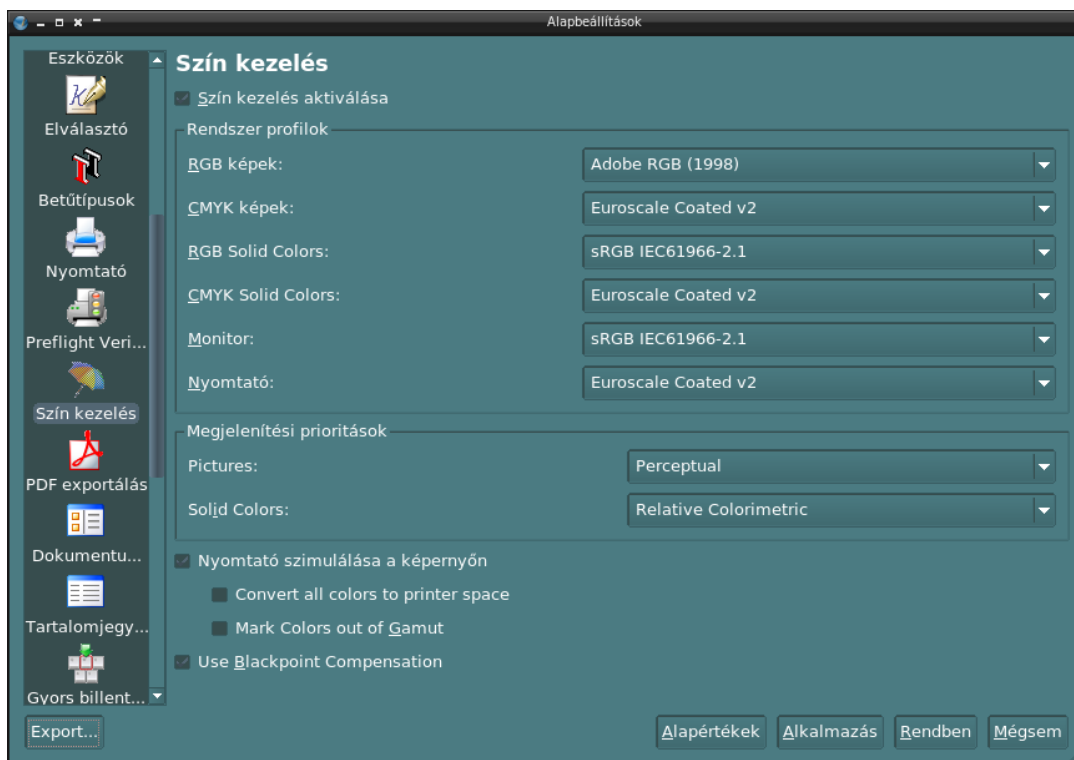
Alapbeállítások

Eszközök
Elválasztó
Betűtípusok
Nyomtató
Preflight Veri...
Szín kezelés
PDF exportálás
Dokumentu...
Tartalomjegy...
Gyors billent...

Szín kezelés

Szín kezelés aktiválása

Rendszer profilok

| | |
|---|---|
| RGB képek: | Adobe RGB (1998) |
| CMYK képek: | Euroscale Coated v2 |
| RGB Solid Colors: | sRGB IEC61966-2.1 |
| CMYK Solid Colors: | Euroscale Coated v2 |
| Monitor: | sRGB IEC61966-2.1 |
| Nyomtató: | Euroscale Coated v2 |

Megjelenítési prioritások

| | |
|---|---|
| Pictures: | Perceptual |
| Solid Colors: | Relative Colorimetric |

Nyomtató szimulálása a képernyőn

Convert all colors to printer space

Mark Colors out of Gamut

Use Blackpoint Compensation

Export...

Alapértékek Alkalmazás Rendben Mégsem